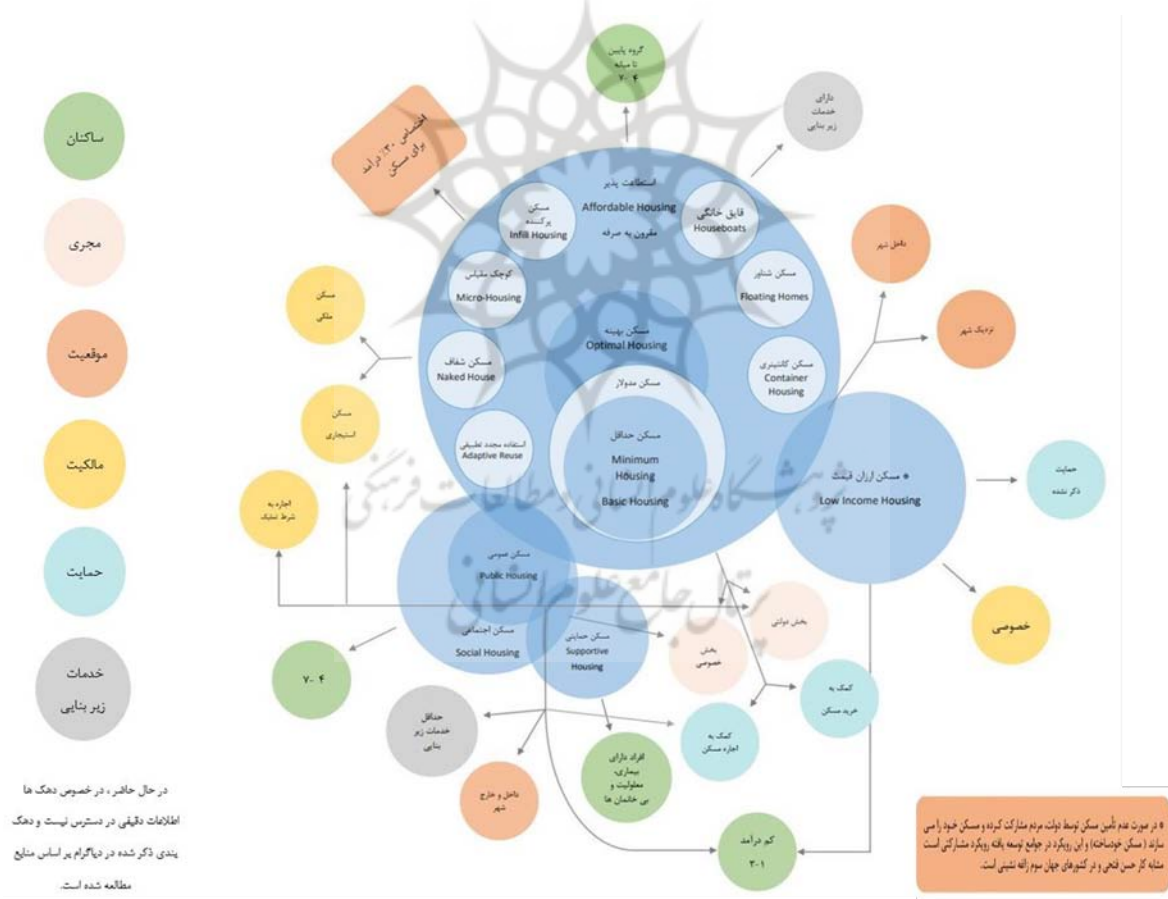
ساکنان

مجری

موقعیت

مالکیت

حمایت

خدمات زیر بنایی

در حال حاضر، در خصوص دهک ها اطلاعات دقیقی در دسترس نیست و دهک بندی ذکر شده در دیاگرام بر اساس منابع مطالعه شده است.

گروه پایین تا میانه
۴ - ۷

دارای خدمات زیر بنایی

اختصاص ۳۰٪ درآمد برای مسکن

استطاعت پذیر
Affordable Housing
مقرون به صرفه

مسکن پرکننده
Infill Housing

قایق خانگی
Houseboats

کوچک مقیاس
Micro-Housing

مسکن شناور
Floating Homes

مسکن بهینه
Optimal Housing

مسکن شفاف
Naked House

مسکن کانتینری
Container Housing

مسکن مدولار

استفاده مجدد تطبیقی
Adaptive Reuse

مسکن حداقل
Minimum Housing
Basic Housing

داخل شهر

نزدیک شهر

مسکن ملکی

مسکن استیجاری

اجاره به شرط تملیک

* مسکن ارزان قیمت
Low Income Housing

حمایت ذکر نشده

خصوصی

مسکن عمومی
Public Housing

مسکن اجتماعی
Social Housing

مسکن حمایتی
Supportive Housing

بخش دولتی

بخش خصوصی

کمک به خرید مسکن

کمک به اجاره مسکن

۴ - ۷

حداقل خدمات زیر بنایی

افراد دارای بیماری، معلولیت و بی خانمان ها

داخل و خارج شهر

کم درآمد
۱ - ۳

* در صورت عدم تأمین مسکن توسط دولت، مردم مشارکت کرده و مسکن خود را می سازند ( مسکن خودساخته) و این رویکرد در جوامع توسعه یافته رویکرد مشارکتی است مشابه کار حسن فتحی و در کشورهای جهان سوم زاغه نشینی است.